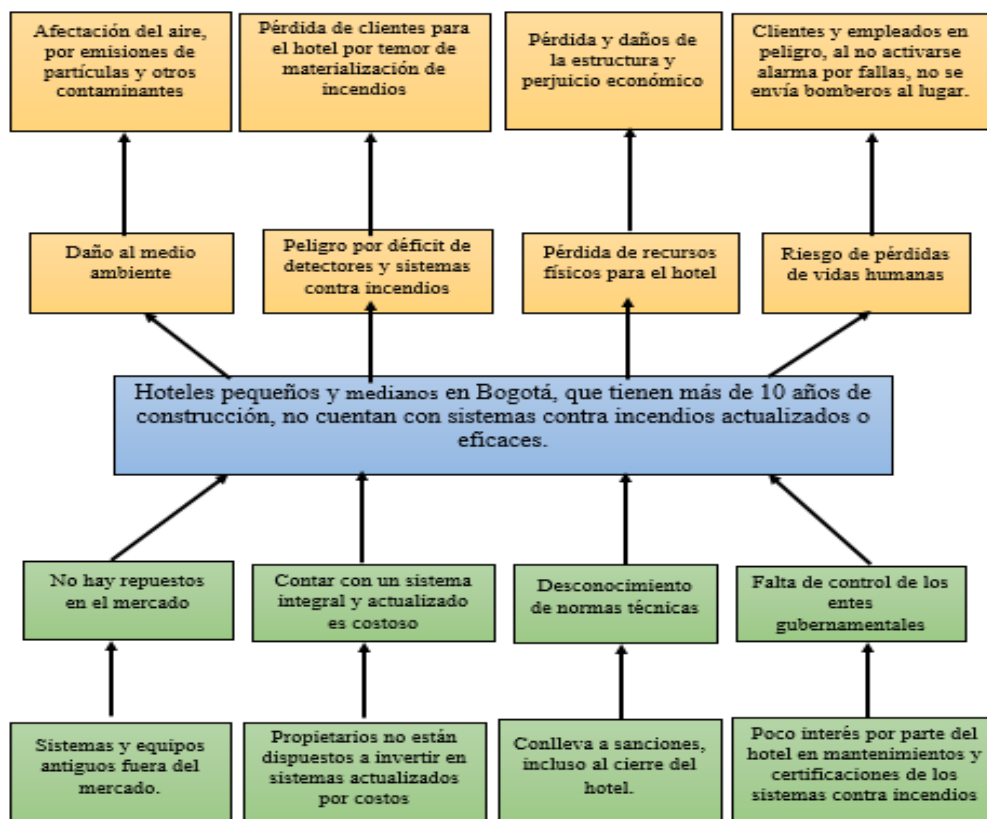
Afectación del aire, por emisiones de partículas y otros contaminantes

Pérdida de clientes para el hotel por temor de materialización de incendios

Pérdida y daños de la estructura y perjuicio económico

Clientes y empleados en peligro, al no activarse alarma por fallas, no se envía bomberos al lugar.

Daño al medio ambiente

Peligro por déficit de detectores y sistemas contra incendios

Pérdida de recursos físicos para el hotel

Riesgo de pérdidas de vidas humanas

Hoteles pequeños y medianos en Bogotá, que tienen más de 10 años de construcción, no cuentan con sistemas contra incendios actualizados o eficaces.

No hay repuestos en el mercado

Contar con un sistema integral y actualizado es costoso

Desconocimiento de normas técnicas

Falta de control de los entes gubernamentales

Sistemas y equipos antiguos fuera del mercado.

Propietarios no están dispuestos a invertir en sistemas actualizados por costos

Conlleva a sanciones, incluso al cierre del hotel.

Poco interés por parte del hotel en mantenimientos y certificaciones de los sistemas contra incendios